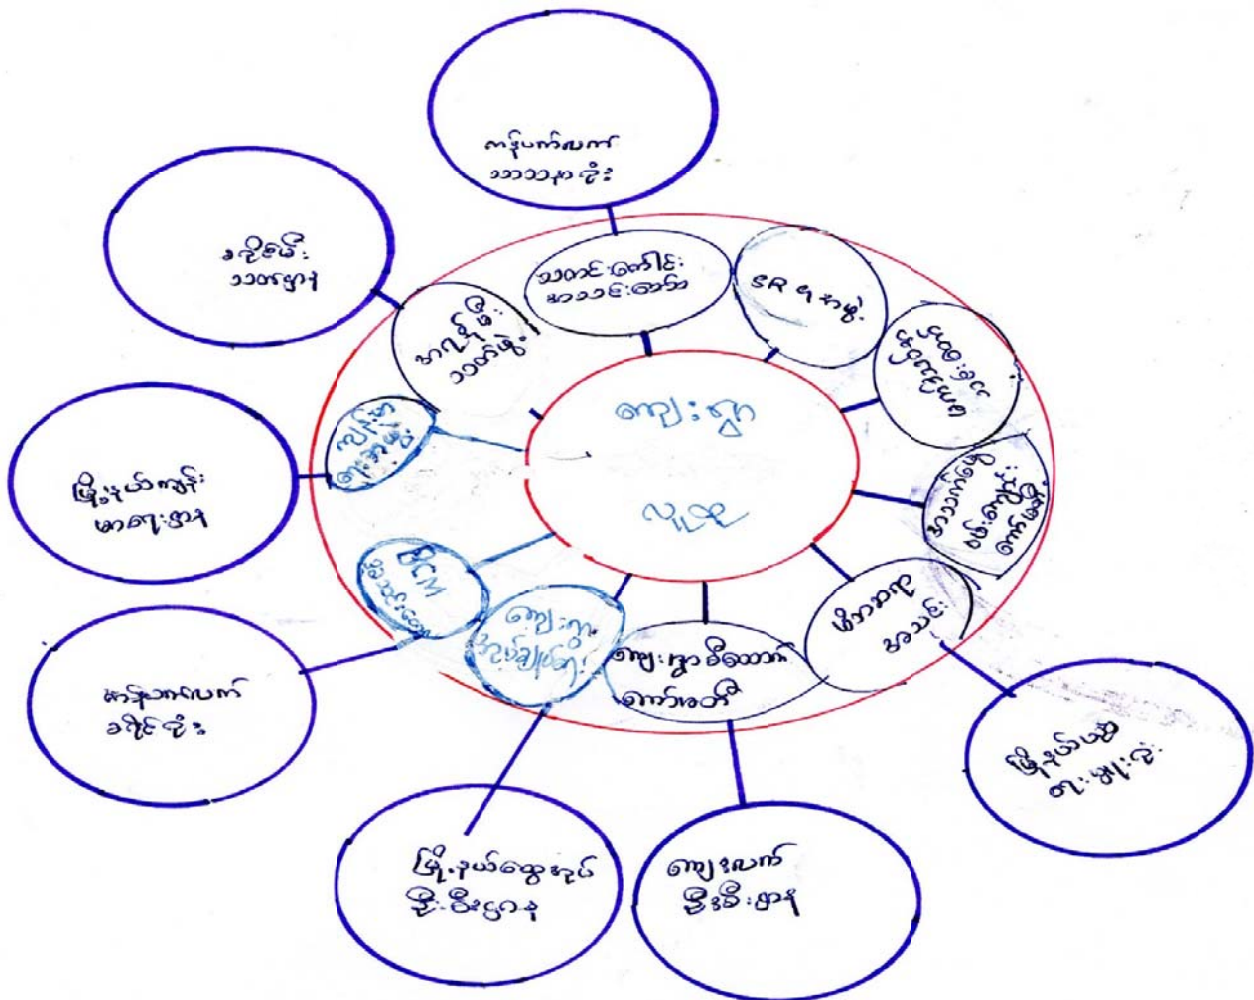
ကျေးရွာ

လူထု

ကျန်းမာရေး ဌာန

ဒေသန္တရ အုပ်ချုပ်ရေး

မြို့နယ်ကျန်းမာရေးဌာန

မြို့နယ်စည်ပင်

ကျေးလက်ဖွံ့ဖြိုးရေးဌာန

မြို့နယ်အထွေထွေအုပ်ချုပ်ရေးဦးစီးဌာန

မြို့နယ်ပညာရေးမှူးရုံး

သင်္ကေတ

BCM

ကျေးရွာစီမံခန့်ခွဲမှုကော်မတီ

ရွာအုပ်ချုပ်ရေးမှူး

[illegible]

SR ရ ကား

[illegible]

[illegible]

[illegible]